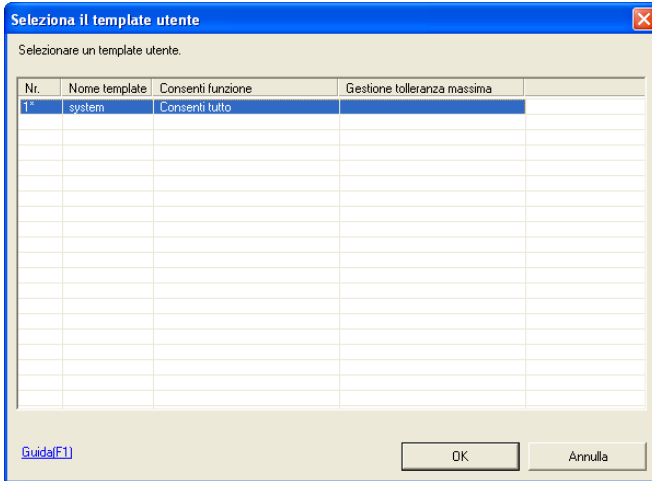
Seleziona il template utente

Selezionare un template utente.

| Nr. | Nome template | Consenti funzione | Gestione tolleranza massima |
|---|---|---|---|
| 1* | system | Consenti tutto | |

Guida(F1)

OK

Annulla